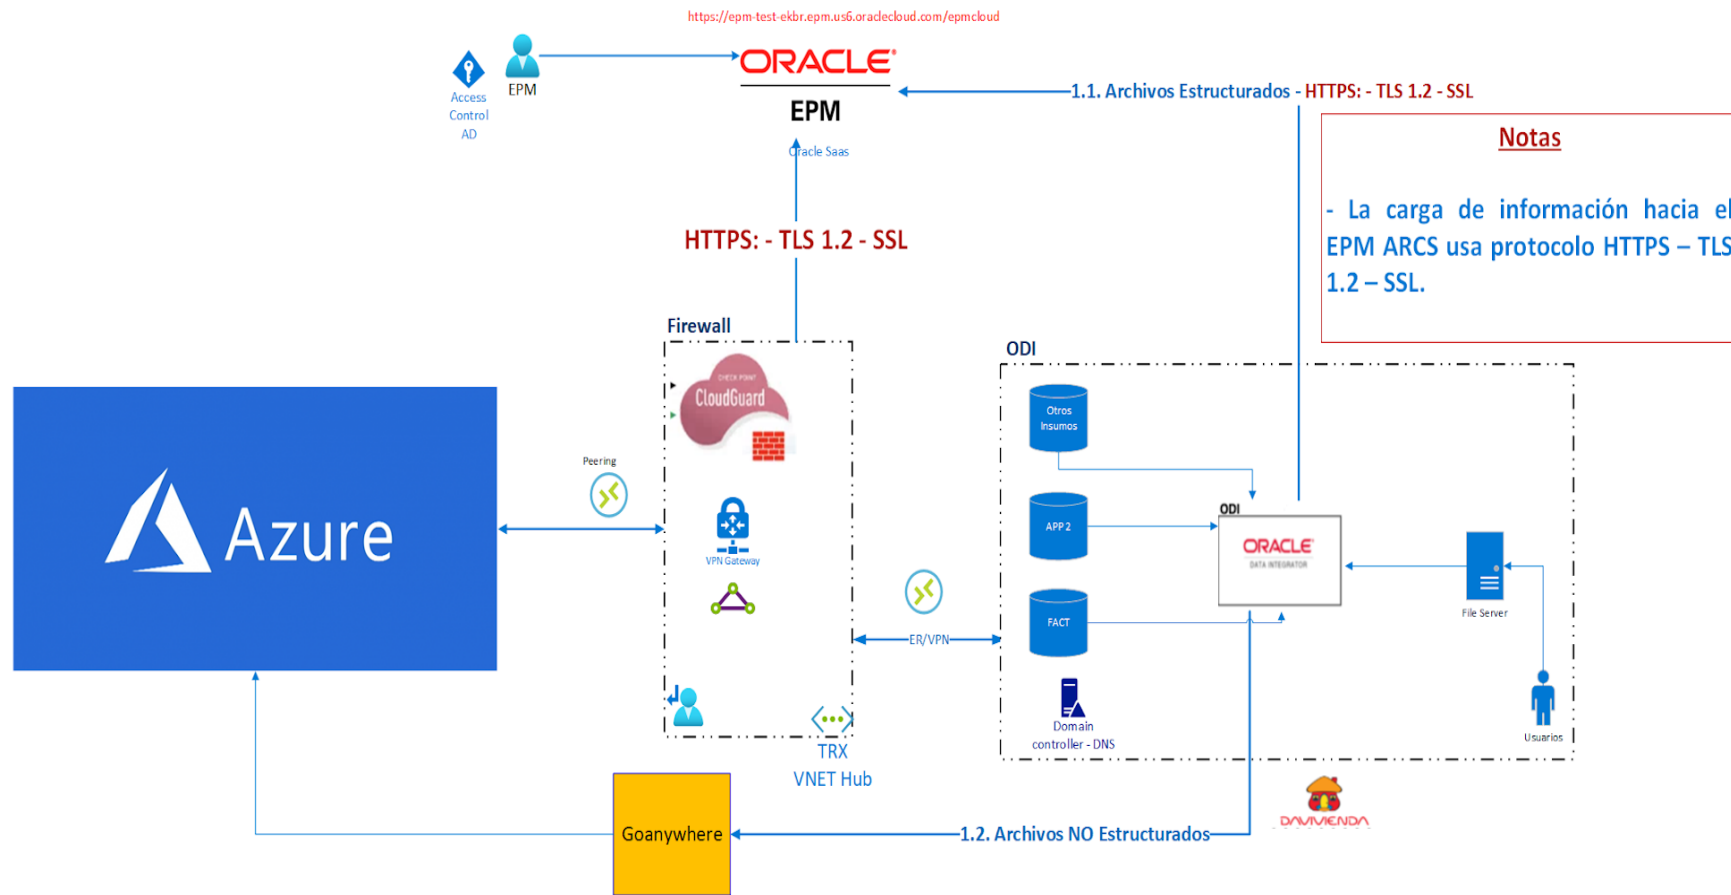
https://epm-test-ekbr.epm.us6.oraclecloud.com/epmcloud

Access Control AD

EPM

ORACLE

EPM

Oracle Saas

1.1. Archivos Estructurados - HTTPS: - TLS 1.2 - SSL

Notas

- La carga de información hacia el EPM ARCS usa protocolo HTTPS – TLS 1.2 – SSL.

HTTPS: - TLS 1.2 - SSL

Firewall

CHECK POINT CloudGuard

Peering

VPN Gateway

Azure

ODI

Otros Insumos

APP 2

FACT

ODI

ORACLE DATA INTEGRATOR

File Server

ER/VPN

Domain controller - DNS

Usuarios

TRX

VNET Hub

Goanywhere

1.2. Archivos NO Estructurados

DAVIVIENDA